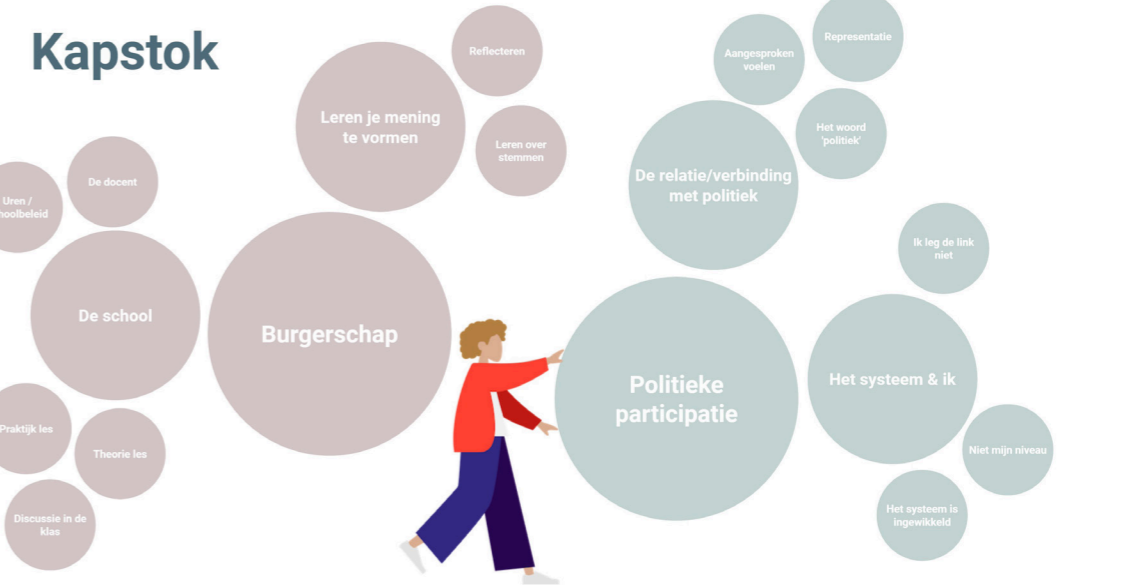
Kapstok

Reflecteren

Leren je mening te vormen

Leren over stemmen

Uren / oolbeleid

De docent

De school

Burgerschap

Praktijk les

Theorie les

Discussie in de klas

Aangesproken voelen

Representatie

Het woord 'politiek'

De relatie/verbinding met politiek

Ik leg de link niet

Politieke participatie

Het systeem & ik

Niet mijn niveau

Het systeem is ingewikkeld